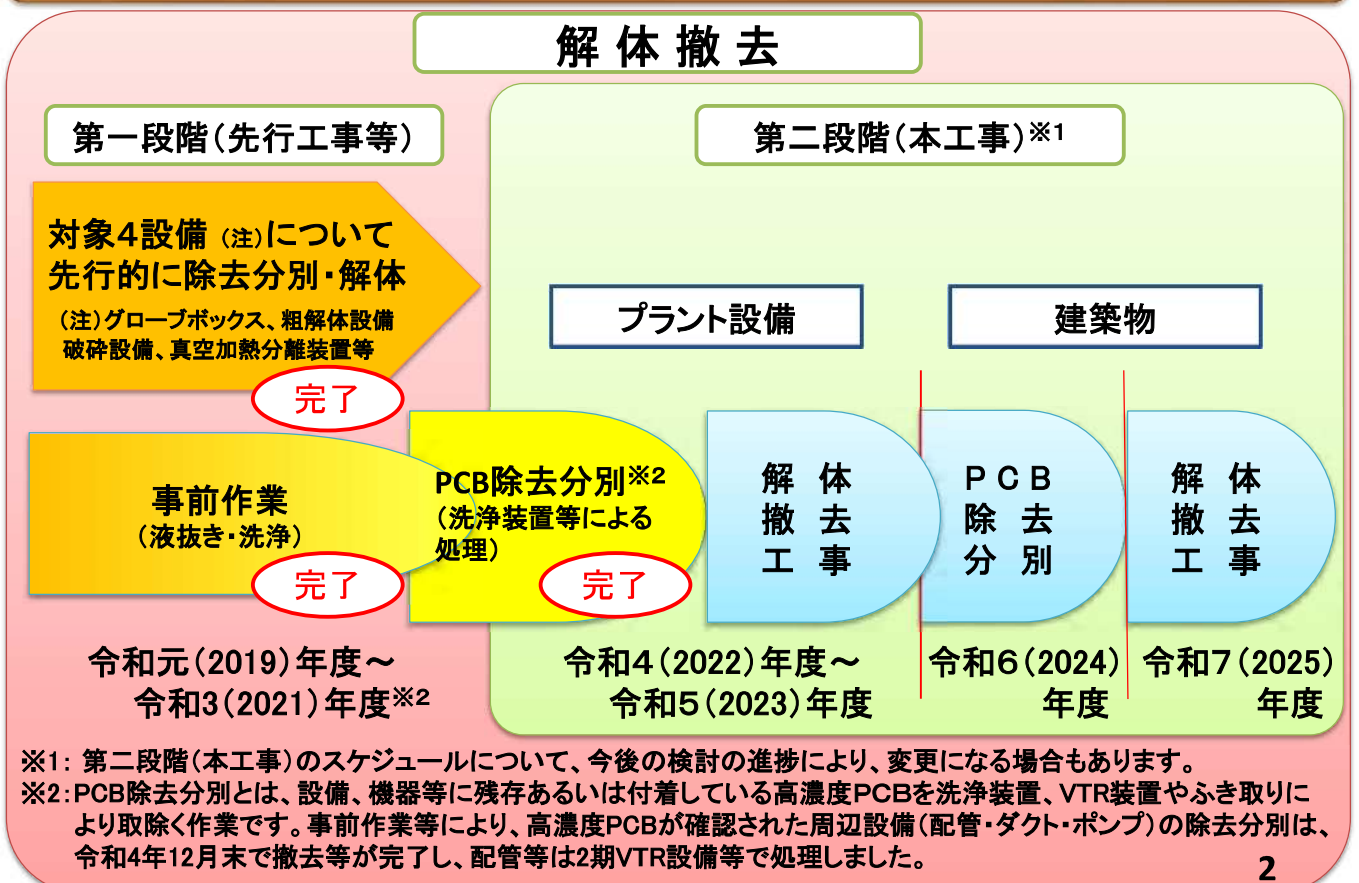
解体撤去

第一段階（先行工事等）

対象4設備（注）について先行的に除去分別・解体

（注）グローブボックス、粗解体設備 破砕設備、真空加熱分離装置等

完了

事前作業
（液抜き・洗浄）

完了

PCB除去分別※2
（洗浄装置等による処理）

完了

令和元（2019）年度～
令和3（2021）年度※2

第二段階（本工事）※1

プラント設備

建築物

解体撤去工事

ＰＣＢ除去分別

解体撤去工事

令和4（2022）年度～
令和5（2023）年度

令和6（2024）年度

令和7（2025）年度

※1：第二段階（本工事）のスケジュールについて、今後の検討の進捗により、変更になる場合もあります。
※2：PCB除去分別とは、設備、機器等に残存あるいは付着している高濃度PCBを洗浄装置、VTR装置やふき取りにより取除く作業です。事前作業等により、高濃度PCBが確認された周辺設備（配管・ダクト・ポンプ）の除去分別は、令和4年12月末で撤去等が完了し、配管等は2期VTR設備等で処理しました。

2